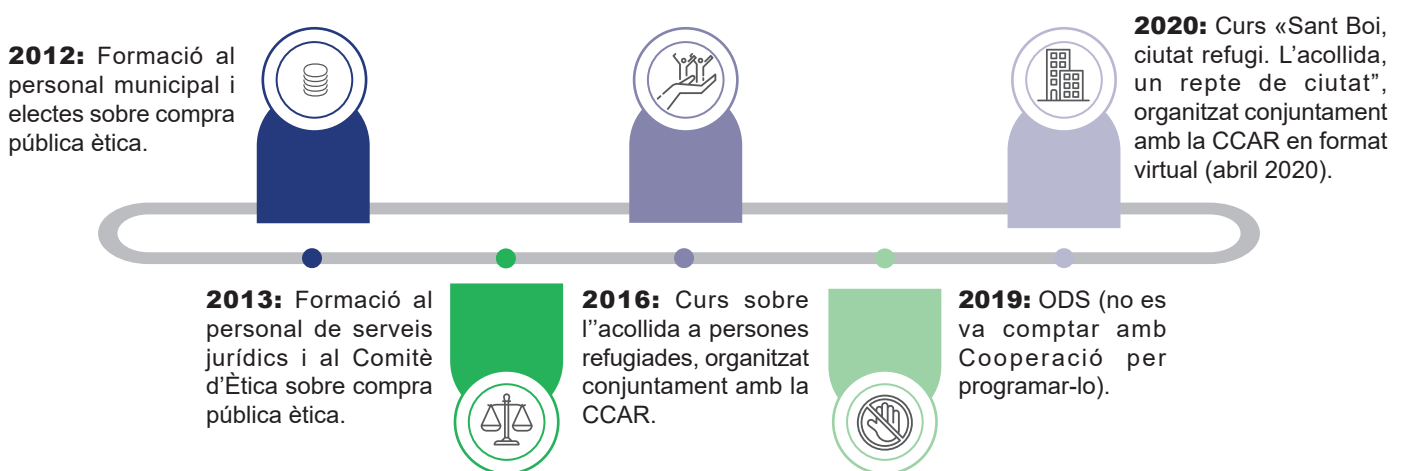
**2012:** Formació al personal municipal i electes sobre compra pública ètica.

**2020:** Curs «Sant Boi, ciutat refugi. L'acollida, un repte de ciutat", organitzat conjuntament amb la CCAR en format virtual (abril 2020).

**2013:** Formació al personal de serveis jurídics i al Comitè d'Ètica sobre compra pública ètica.

**2016:** Curs sobre l''acollida a persones refugiades, organitzat conjuntament amb la CCAR.

**2019:** ODS (no es va comptar amb Cooperació per programar-lo).